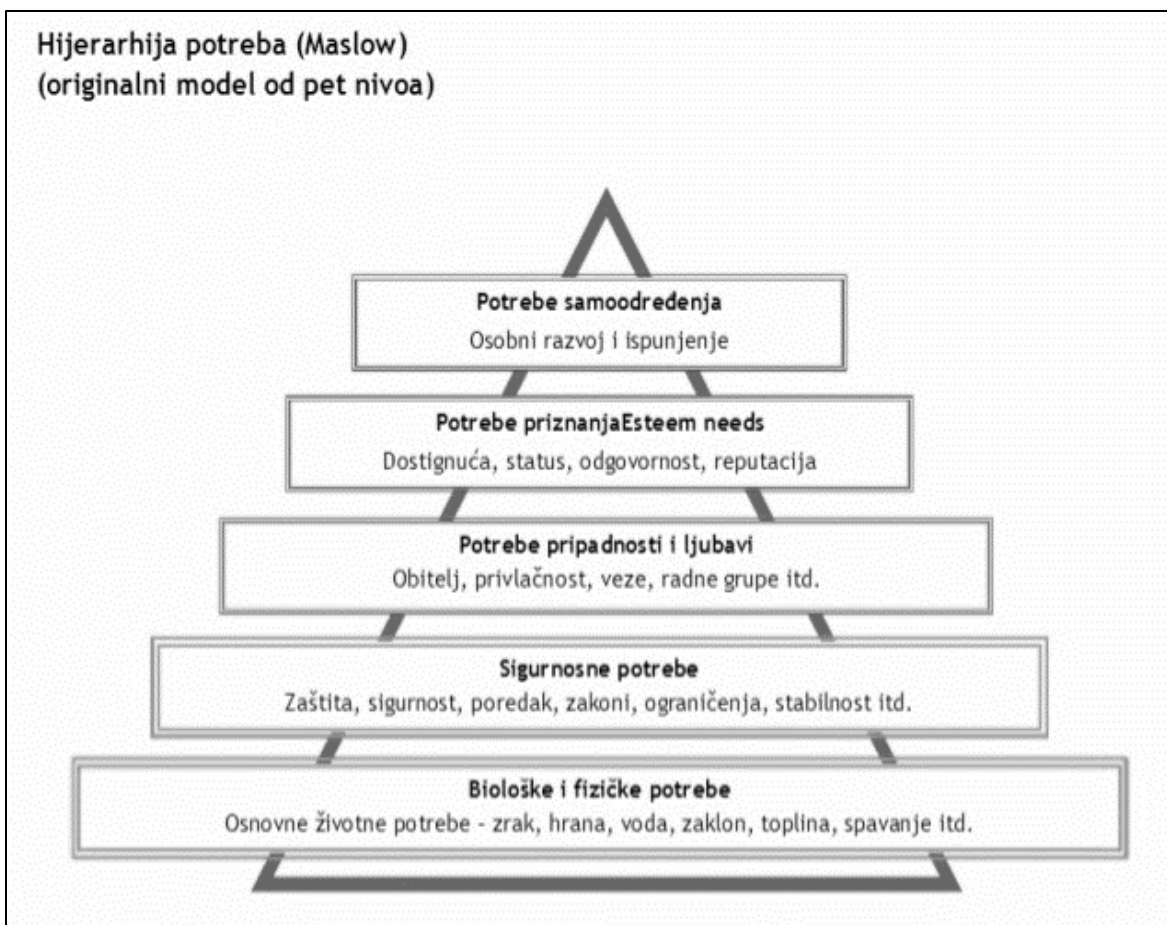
Hijerarhija potreba (Maslow)
(originalni model od pet nivoa)

Potrebe samoodređenja
Osobni razvoj i ispunjenje

Potrebe priznanjaEsteem needs
Dostignuća, status, odgovornost, reputacija

Potrebe pripadnosti i ljubavi
Obitelj, privlačnost, veze, radne grupe itd.

Sigurnosne potrebe
Zaštita, sigurnost, poredak, zakoni, ograničenja, stabilnost itd.

Biološke i fizičke potrebe
Osnovne životne potrebe - zrak, hrana, voda, zaklon, toplina, spavanje itd.